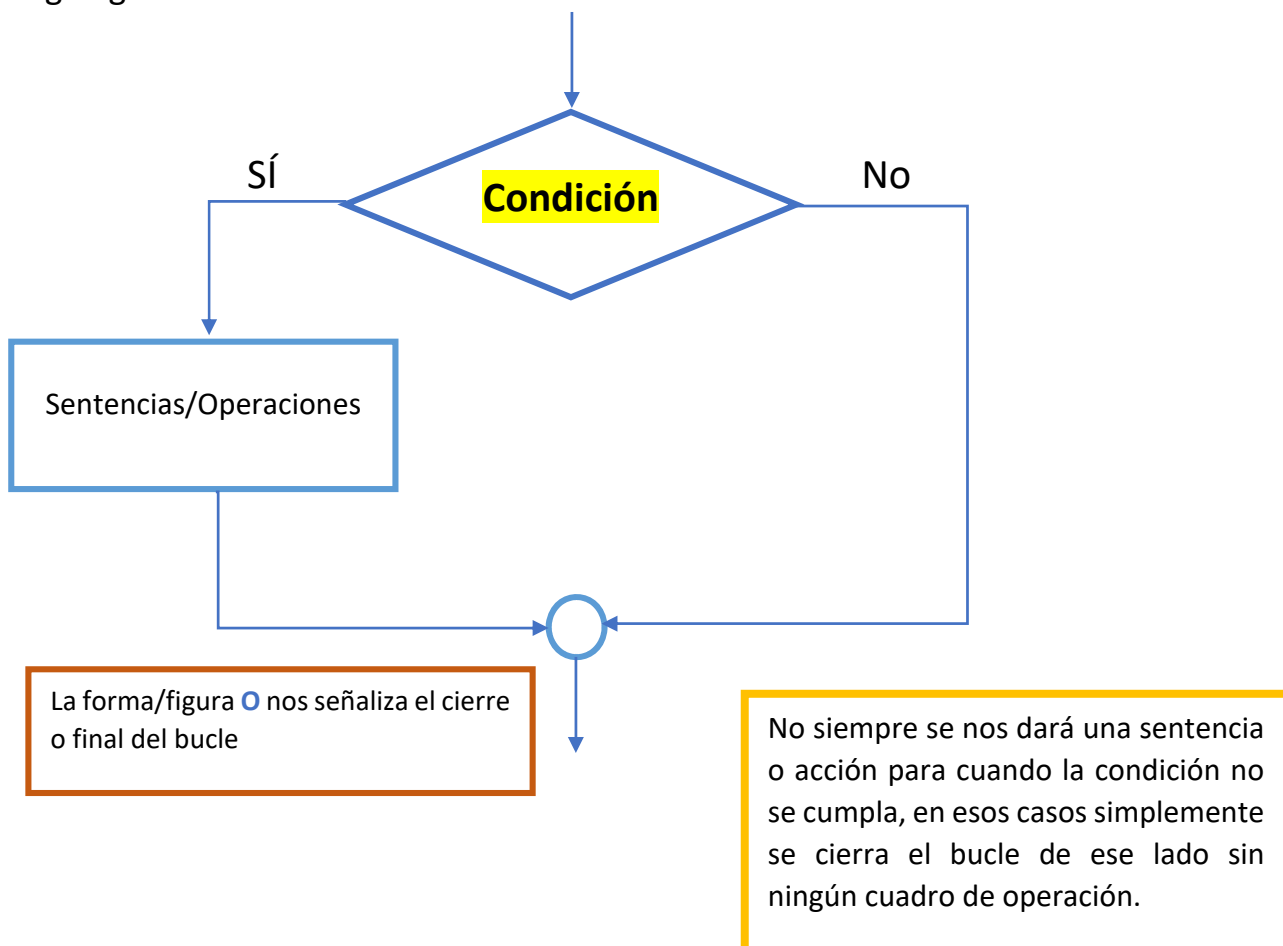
SÍ

Condición

No

Sentencias/Operaciones

La forma/figura **O** nos señaliza el cierre o final del bucle

No siempre se nos dará una sentencia o acción para cuando la condición no se cumpla, en esos casos simplemente se cierra el bucle de ese lado sin ningún cuadro de operación.